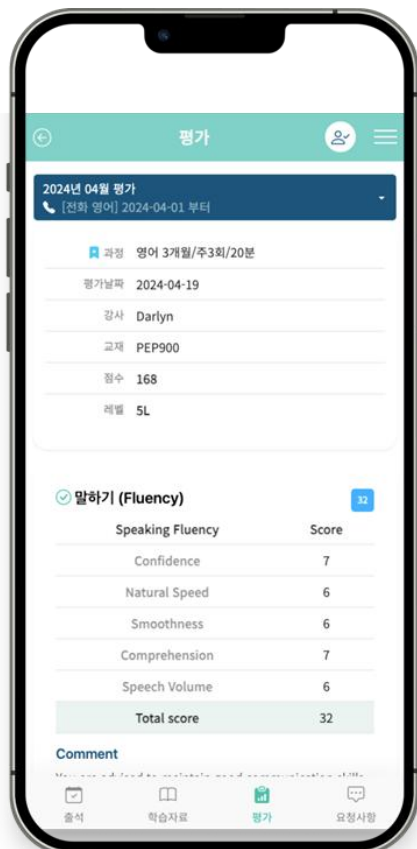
평가

2024년 04월 평가
[전화 영어] 2024-04-01 부터

과정 영어 3개월/주3회/20분
평가날짜 2024-04-19
강사 Darlyn
교재 PEP900
점수 168
레벨 5L

말하기 (Fluency)
32

| Speaking Fluency | Score |
|---|---|
| Confidence | 7 |
| Natural Speed | 6 |
| Smoothness | 6 |
| Comprehension | 7 |
| Speech Volume | 6 |
| Total score | 32 |

Comment
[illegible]

출석 학습자료 평가 요청사항